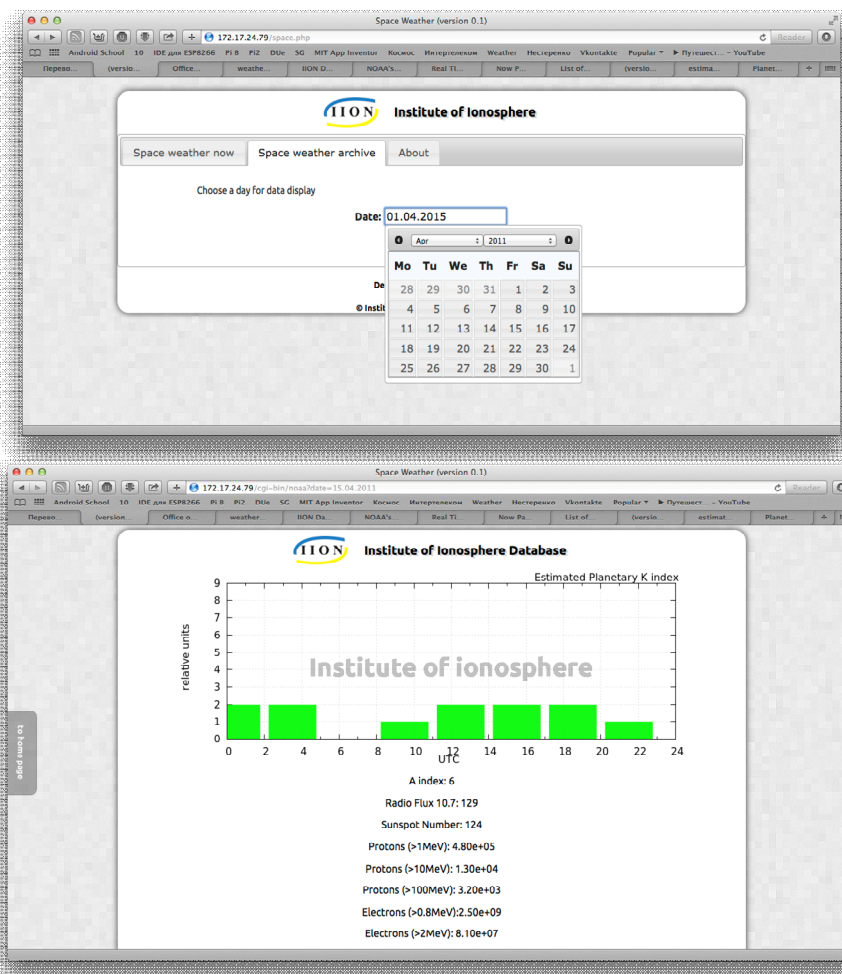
Space Weather (version 0.1)

172.17.24.79/space.php

Reader

Android School 10 IDE для ESP8266 Pi 8 Pi2 DUe SG MIT App Inventor Космос Интертелеком Weather Нестеренко Vkontakte Popular ▾ ▶ Путешест... – YouTube

Перево... (versio... Office... weathe... IION D... NOAA's... Real TI... Now P... List of... (versio... estima... Planet...

IION Institute of Ionosphere

Space weather now | Space weather archive | About

Choose a day for data display

Date: 01.04.2015

Apr 2011

| Mo | Tu | We | Th | Fr | Sa | Su |
|---|---|---|---|---|---|---|
| 28 | 29 | 30 | 31 | 1 | 2 | 3 |
| 4 | 5 | 6 | 7 | 8 | 9 | 10 |
| 11 | 12 | 13 | 14 | 15 | 16 | 17 |
| 18 | 19 | 20 | 21 | 22 | 23 | 24 |
| 25 | 26 | 27 | 28 | 29 | 30 | 1 |

De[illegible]

© Instit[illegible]

Space Weather (version 0.1)

172.17.24.79/cgi-bin/noaa?date=15.04.2011

Reader

Android School 10 IDE для ESP8266 Pi 8 Pi2 DUe SG MIT App Inventor Космос Интертелеком Weather Нестеренко Vkontakte Popular ▾ ▶ Путешест... – YouTube

Перево... (version... Office o... weather... IION Da... NOAA's... Real TI... Now Pa... List of... (versio... estimat... Planet...

IION Institute of Ionosphere Database

Estimated Planetary K index

9 8 7 6 5 4 3 2 1 0

relative units

Institute of ionosphere

0 2 4 6 8 10 12 14 16 18 20 22 24

UTC

to home page

A index: 6

Radio Flux 10.7: 129

Sunspot Number: 124

Protons (>1MeV): 4.80e+05

Protons (>10MeV): 1.30e+04

Protons (>100MeV): 3.20e+03

Electrons (>0.8MeV):2.50e+09

Electrons (>2MeV): 8.10e+07